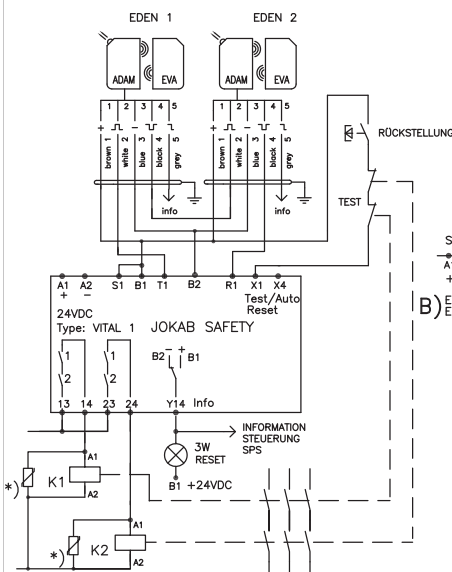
EDEN 1

EDEN 2

ADAM EVA

ADAM EVA

1 2 3 4 5

1 2 3 4 5

+ + − −

+ + − −

brown 1 white 2 blue 3 black 4 grey 5

brown 1 white 2 blue 3 black 4 grey 5

info

info

RÜCKSTELLUNG

TEST

S
A
+

B) E
E

A1 A2 S1 B1 T1 B2 R1 X1 X4
+ −

Test/Auto Reset

24VDC
Type: VITAL 1

JOKAB SAFETY

1
2

1
2

B2 − + B1

13 14 23 24 Y14 Info

INFORMATION STEUERUNG SPS

3W RESET

B1 +24VDC

*)

K1

A1
A2

*)

K2

A1
A2